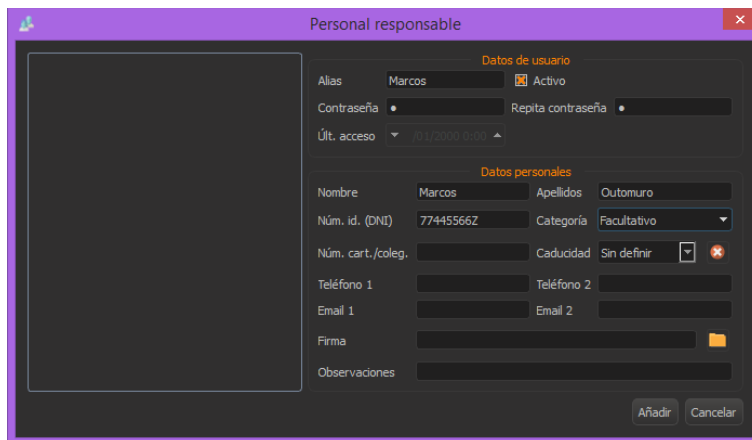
Personal responsable

Datos de usuario

Alias Marcos Activo

Contraseña • Repita contraseña •

Últ. acceso /01/2000 0:00

Datos personales

Nombre Marcos Apellidos Outomuro

Núm. id. (DNI) 77445566Z Categoría Facultativo

Núm. cart./coleg. Caducidad Sin definir

Teléfono 1 Teléfono 2

Email 1 Email 2

Firma

Observaciones

Añadir Cancelar